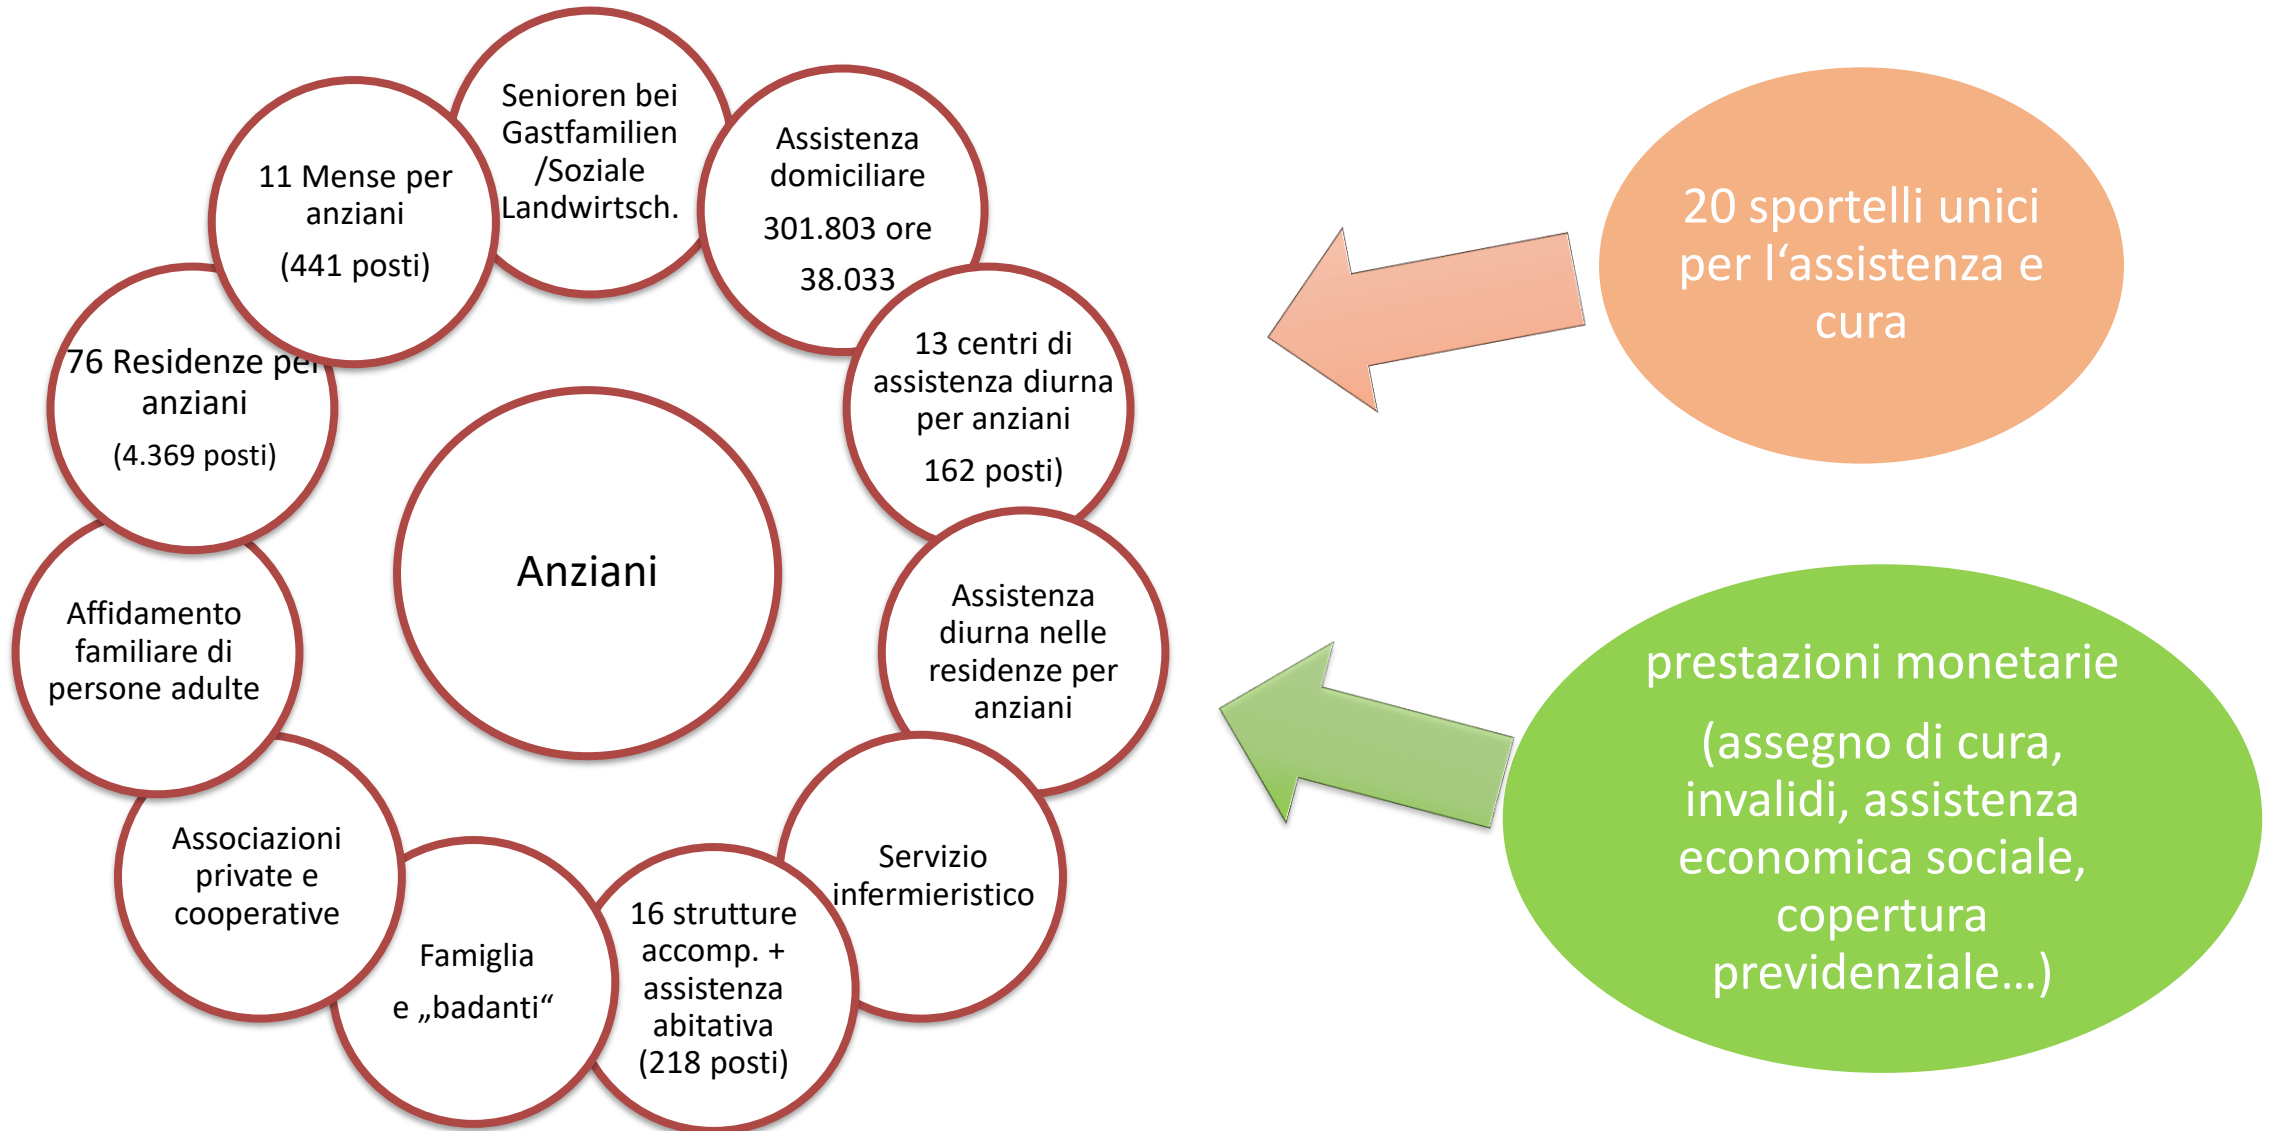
Senioren bei Gastfamilien /Soziale Landwirtsch.

Assistenza domiciliare

301.803 ore

38.033

13 centri di assistenza diurna per anziani

162 posti)

Assistenza diurna nelle residenze per anziani

Servizio infermieristico

16 strutture accomp. + assistenza abitativa (218 posti)

Famiglia

e „badanti“

Associazioni private e cooperative

Affidamento familiare di persone adulte

76 Residenze per anziani

(4.369 posti)

11 Mense per anziani

(441 posti)

Anziani

20 sportelli unici per l‘assistenza e cura

prestazioni monetarie

(assegno di cura, invalidi, assistenza economica sociale, copertura previdenziale…)